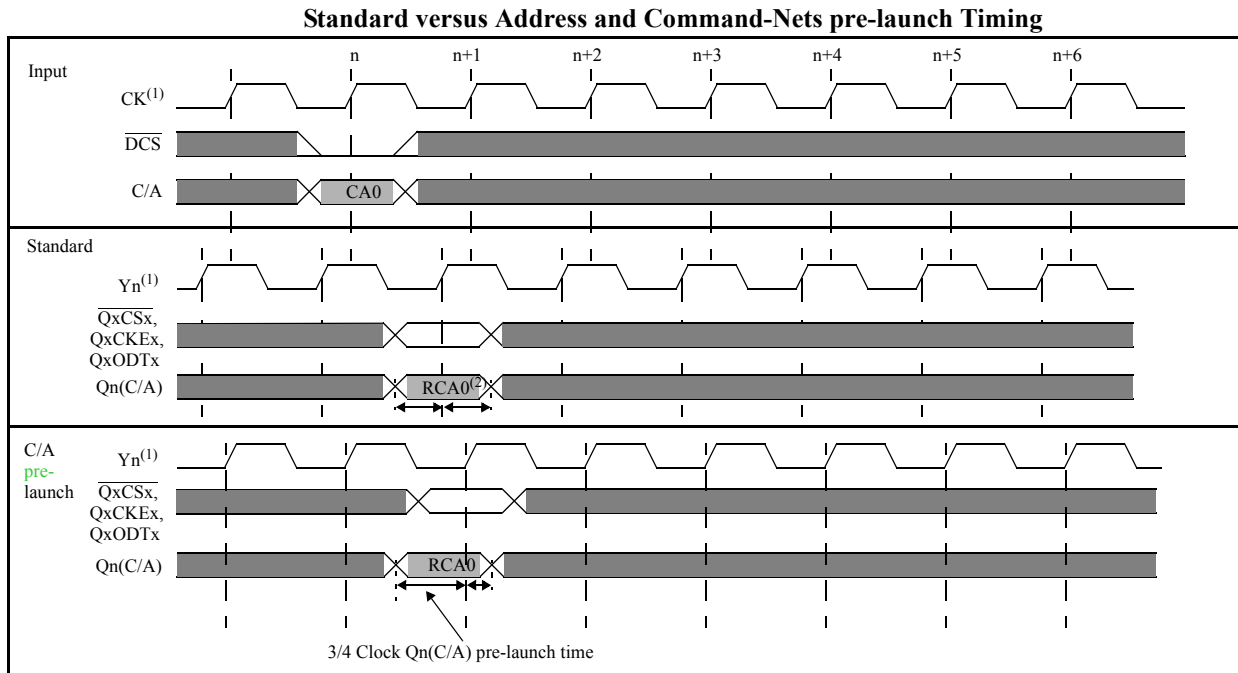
Standard versus Address and Command-Nets pre-launch Timing

Input

n n+1 n+2 n+3 n+4 n+5 n+6

CK$^{(1)}$

$\overline{DCS}$

C/A CA0

Standard

Yn$^{(1)}$

$\overline{QxCSx}$, QxCKEx, QxODTx

Qn(C/A) RCA0$^{(2)}$

C/A pre-launch

Yn$^{(1)}$

$\overline{QxCSx}$, QxCKEx, QxODTx

Qn(C/A) RCA0

3/4 Clock Qn(C/A) pre-launch time